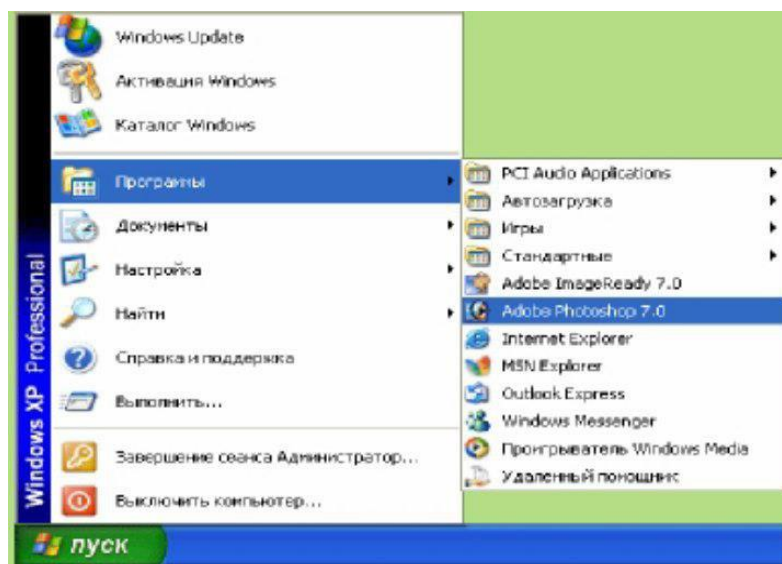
Windows XP Professional

Windows Update
Активация Windows
Каталог Windows
Программы
Документы
Настройка
Найти
Справка и поддержка
Выполнить...
Завершение сеанса Администратор...
Выключить компьютер...

PCI Audio Applications
Автозагрузка
Игры
Стандартные
Adobe ImageReady 7.0
Adobe Photoshop 7.0
Internet Explorer
MSN Explorer
Outlook Express
Windows Messenger
Проигрыватель Windows Media
Удаленный помощник

пуск